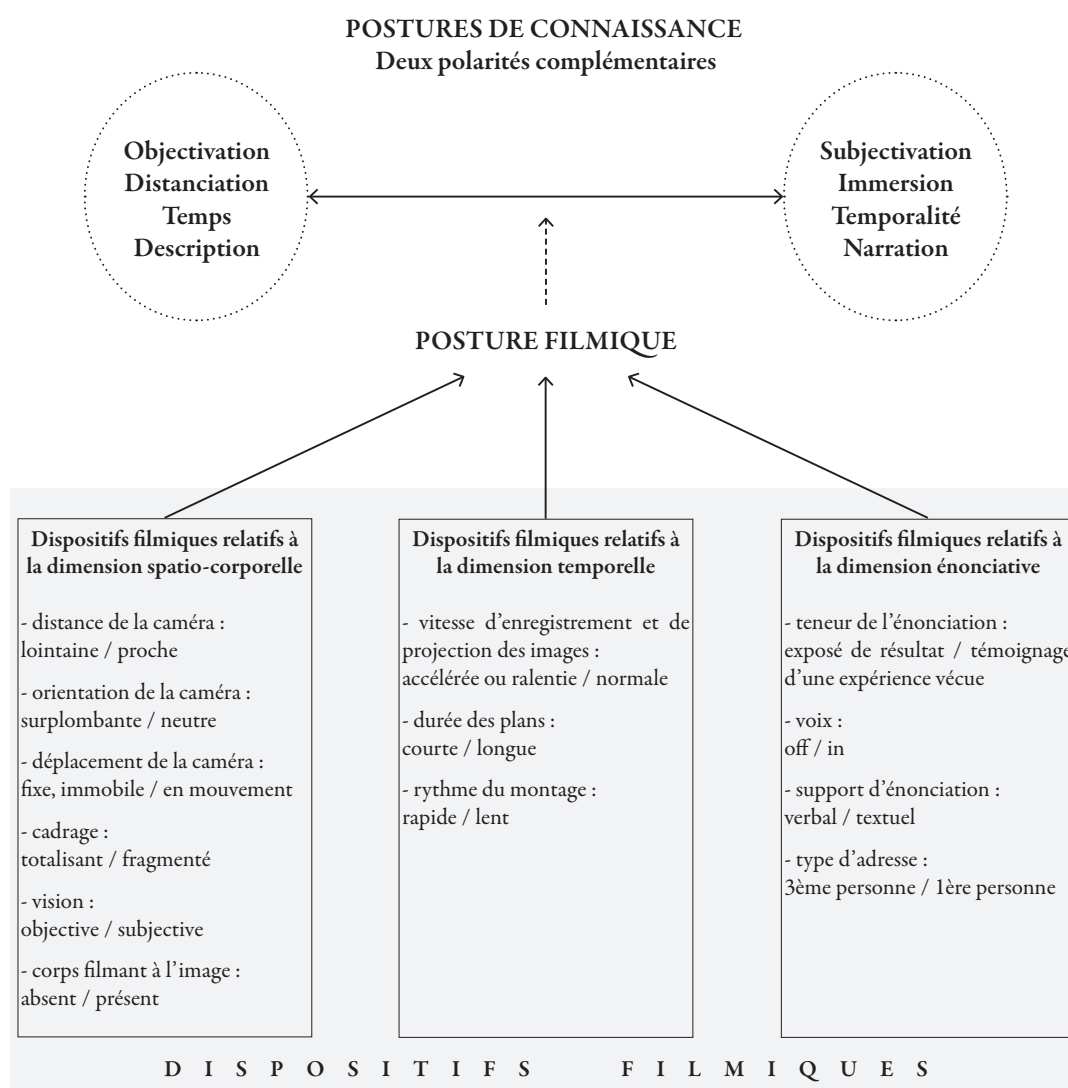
POSTURES DE CONNAISSANCE
Deux polarités complémentaires

Objectivation
Distanciation
Temps
Description

Subjectivation
Immersion
Temporalité
Narration

POSTURE FILMIQUE

Dispositifs filmiques relatifs à la dimension spatio-corporelle

- distance de la caméra :
lointaine / proche

- orientation de la caméra :
surplombante / neutre

- déplacement de la caméra :
fixe, immobile / en mouvement

- cadrage :
totalisant / fragmenté

- vision :
objective / subjective

- corps filmant à l'image :
absent / présent

Dispositifs filmiques relatifs à la dimension temporelle

- vitesse d'enregistrement et de projection des images :
accélérée ou ralentie / normale

- durée des plans :
courte / longue

- rythme du montage :
rapide / lent

Dispositifs filmiques relatifs à la dimension énonciative

- teneur de l'énonciation :
exposé de résultat / témoignage d'une expérience vécue

- voix :
off / in

- support d'énonciation :
verbal / textuel

- type d'adresse :
3ème personne / 1ère personne

DISPOSITIFS FILMIQUES